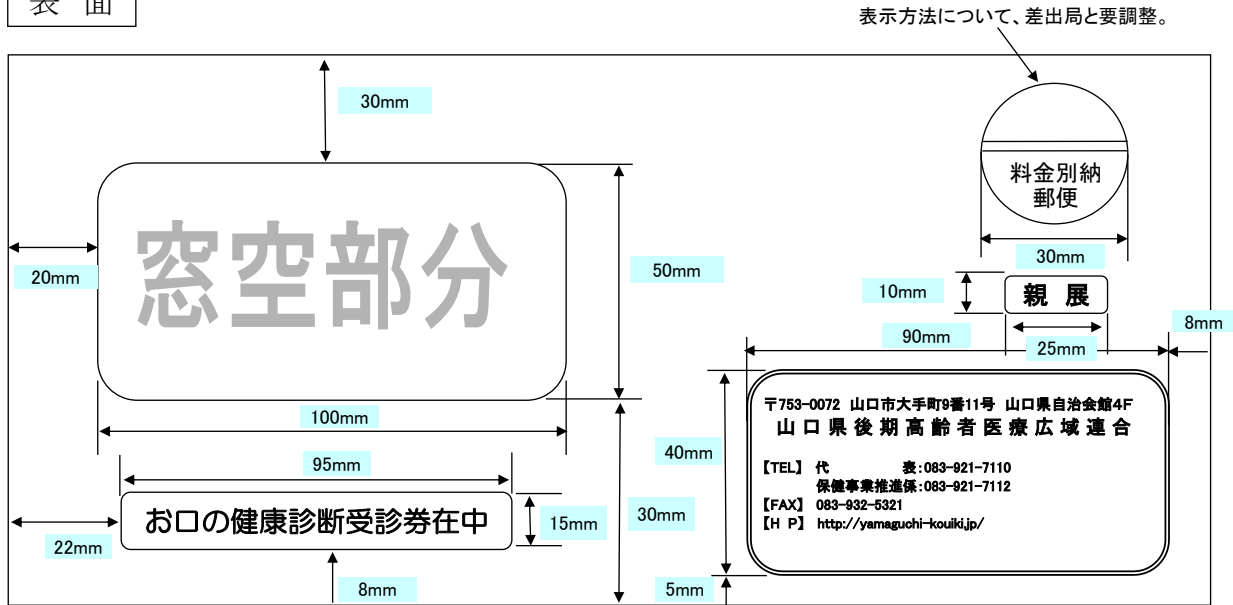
表 面

表示方法について、差出局と要調整。

30mm

窓空部分

20mm

50mm

料金別納
郵便

30mm

10mm

親 展

8mm

90mm

25mm

100mm

〒753-0072 山口市大手町9番11号 山口県自治会館4F
山口県後期高齢者医療広域連合

【TEL】 代　　　表:083-921-7110
保健事業推進係:083-921-7112
【FAX】 083-932-5321
【H P】 http://yamaguchi-kouiki.jp/

40mm

95mm

お口の健康診断受診券在中

15mm

30mm

22mm

8mm

5mm